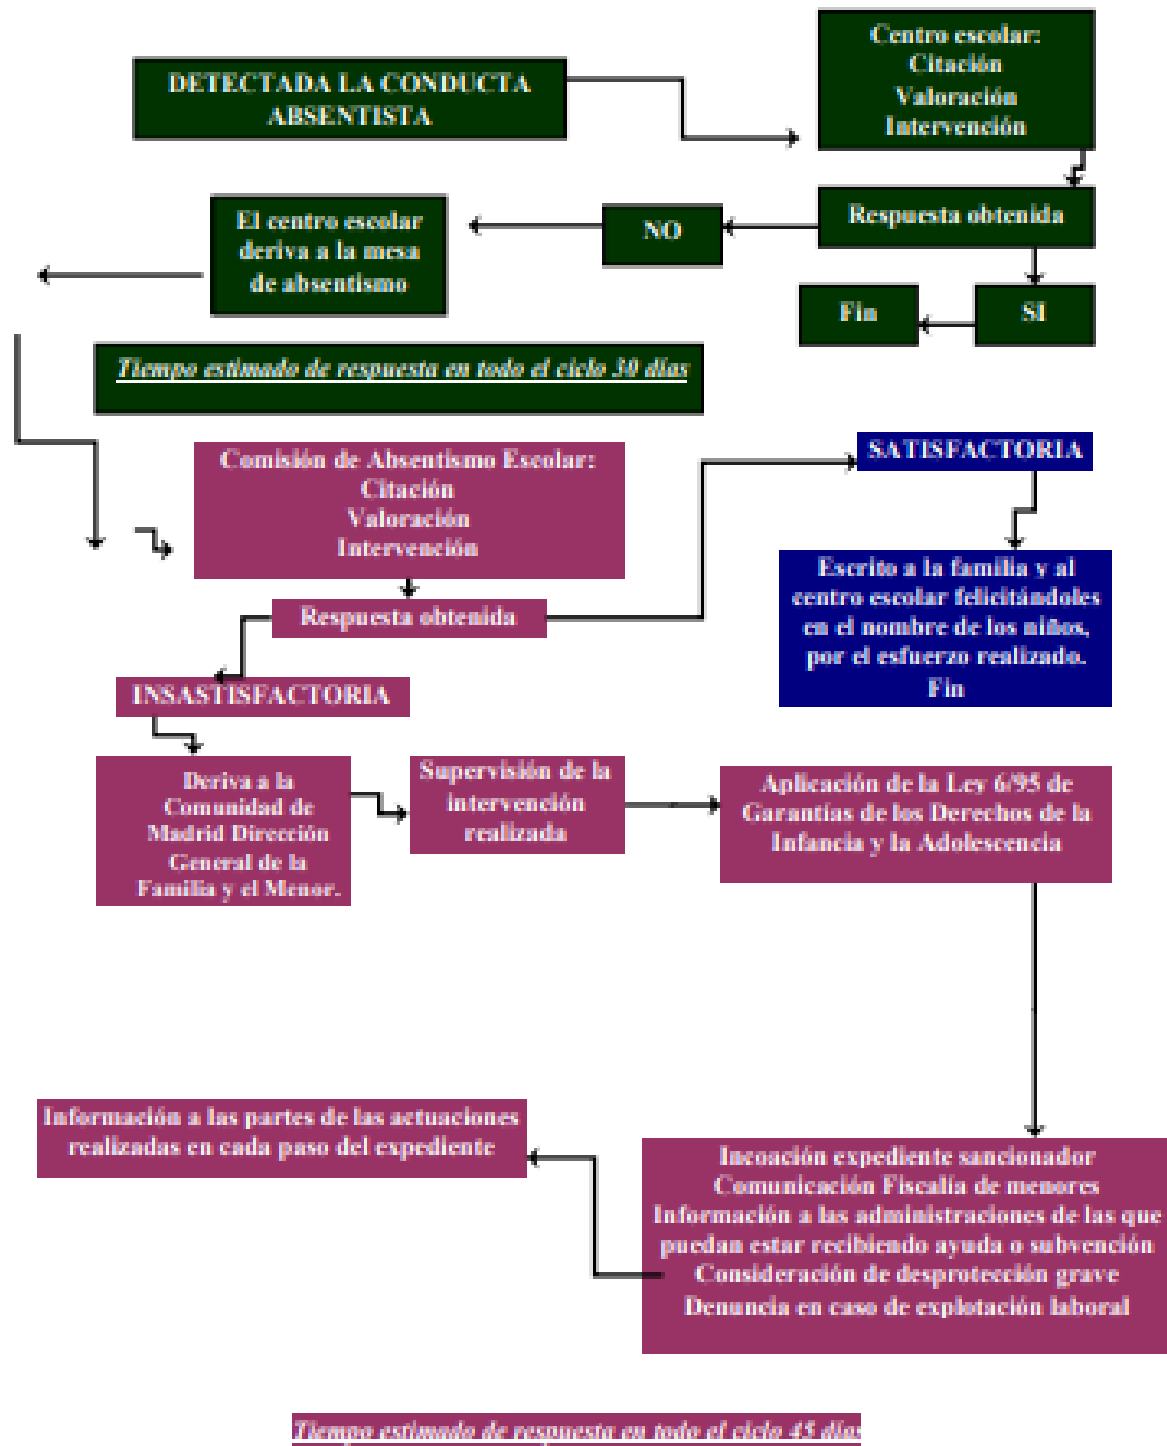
DETECTADA LA CONDUCTA ABSENTISTA

Centro escolar:
Citación
Valoración
Intervención

Respuesta obtenida

NO

El centro escolar deriva a la mesa de absentismo

SI

Fin

Tiempo estimado de respuesta en todo el ciclo 30 días

Comisión de Absentismo Escolar:
Citación
Valoración
Intervención

SATISFACTORIA

Escrito a la familia y al centro escolar felicitándoles en el nombre de los niños, por el esfuerzo realizado.
Fin

Respuesta obtenida

INSASTISFACTORIA

Deriva a la Comunidad de Madrid Dirección General de la Familia y el Menor.

Supervisión de la intervención realizada

Aplicación de la Ley 6/95 de Garantías de los Derechos de la Infancia y la Adolescencia

Información a las partes de las actuaciones realizadas en cada paso del expediente

Incoación expediente sancionador
Comunicación Fiscalía de menores
Información a las administraciones de las que puedan estar recibiendo ayuda o subvención
Consideración de desprotección grave
Denuncia en caso de explotación laboral

Tiempo estimado de respuesta en todo el ciclo 45 días